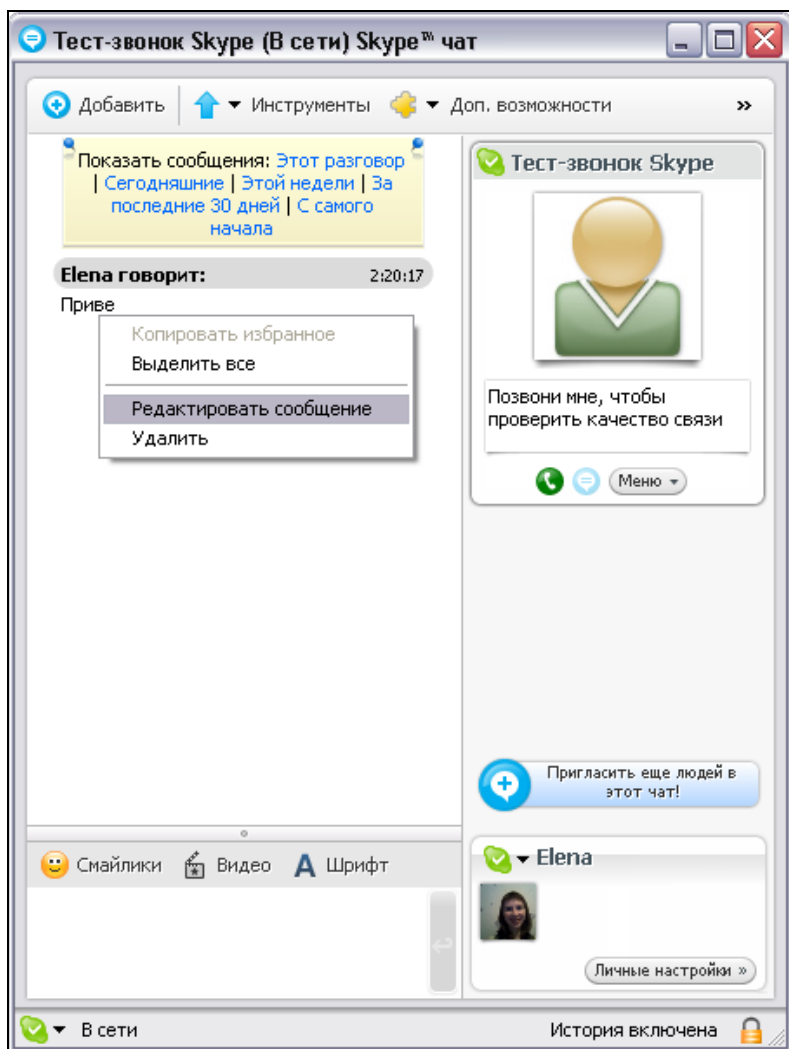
Тест-звонок Skype (В сети) Skype™ чат

Добавить Инструменты Доп. возможности »

Показать сообщения: Этот разговор | Сегодняшние | Этой недели | За последние 30 дней | С самого начала

Elena говорит: 2:20:17

Приве

Копировать избранное
Выделить все
Редактировать сообщение
Удалить

Тест-звонок Skype

Позвони мне, чтобы проверить качество связи

Меню

Пригласить еще людей в этот чат!

Смайлики Видео Шрифт

Elena

Личные настройки »

В сети

История включена